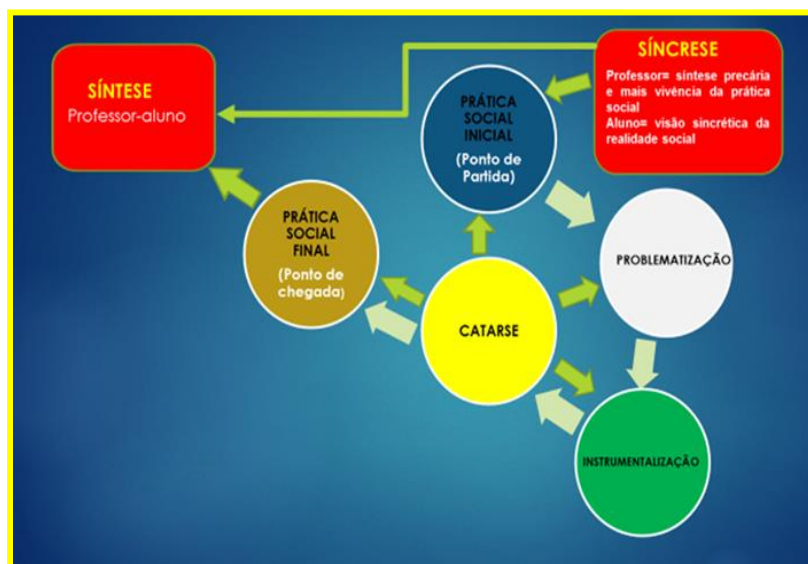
SÍNTESE
Professor-aluno

SÍNCRESE
Professor= síntese precária e mais vivência da prática social
Aluno= visão sincrética da realidade social

PRÁTICA SOCIAL INICIAL
(Ponto de Partida)

PRÁTICA SOCIAL FINAL
(Ponto de chegada)

PROBLEMATIZAÇÃO

CATARSE

INSTRUMENTALIZAÇÃO